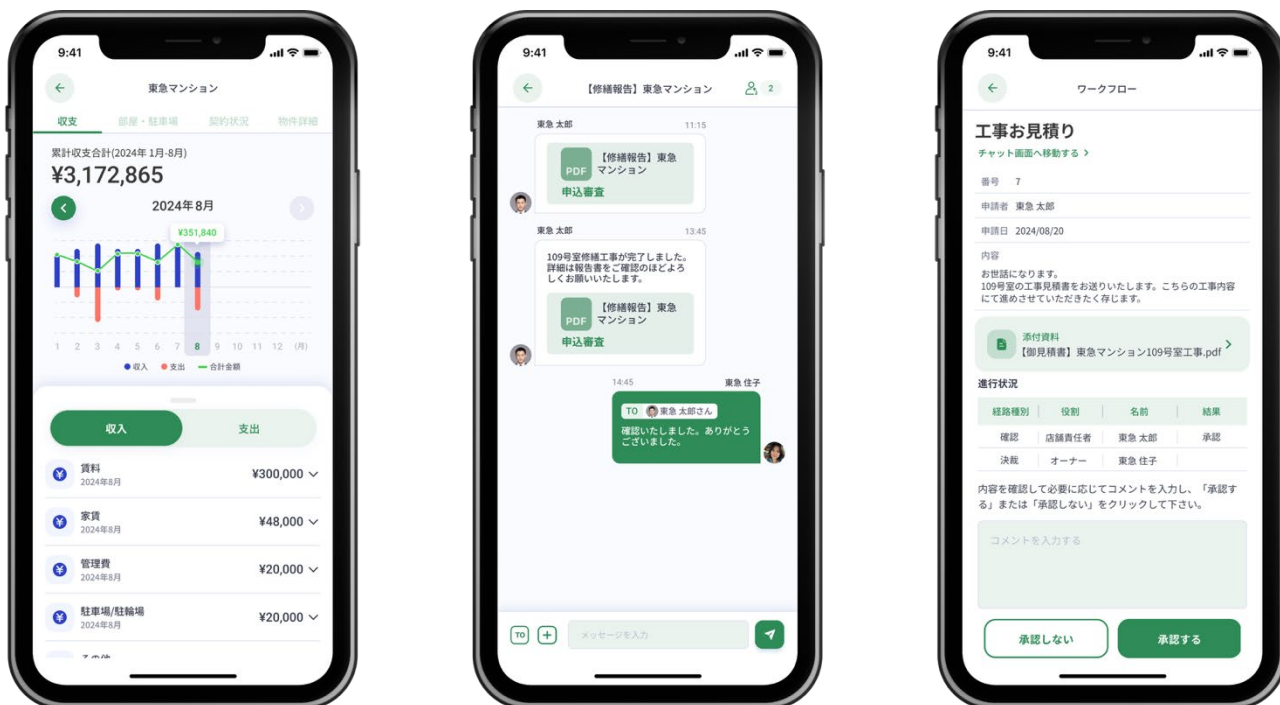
9:41

東急マンション

収支　部屋・駐車場　契約状況　物件詳細

累計収支合計(2024年 1月-8月)
¥3,172,865

2024年8月

¥351,840

1 2 3 4 5 6 7 8 9 10 11 12 (月)

● 収入 ● 支出 — 合計金額

収入　支出

賃料
2024年8月
¥300,000

家賃
2024年8月
¥48,000

管理費
2024年8月
¥20,000

駐車場/駐輪場
2024年8月
¥20,000

その他

9:41

【修繕報告】東急マンション　2

東急 太郎　11:15
PDF 【修繕報告】東急マンション
申込審査

東急 太郎　13:45
109号室修繕工事が完了しました。詳細は報告書をご確認のほどよろしくお願いいたします。
PDF 【修繕報告】東急マンション
申込審査

14:45　東急 住子
TO 東急 太郎さん
確認いたしました。ありがとうございました。

TO　メッセージを入力

9:41

ワークフロー

工事お見積り
チャット画面へ移動する >

番号　7
申請者　東急 太郎
申請日　2024/08/20
内容
お世話になります。
109号室の工事見積書をお送りいたします。こちらの工事内容にて進めさせていただきたく存じます。

添付資料
【御見積書】東急マンション109号室工事.pdf

進行状況

| 経路種別 | 役割 | 名前 | 結果 |
|---|---|---|---|
| 確認 | 店舗責任者 | 東急 太郎 | 承認 |
| 決裁 | オーナー | 東急 住子 | |

内容を確認して必要に応じてコメントを入力し、「承認する」または「承認しない」をクリックして下さい。

コメントを入力する

承認しない　承認する